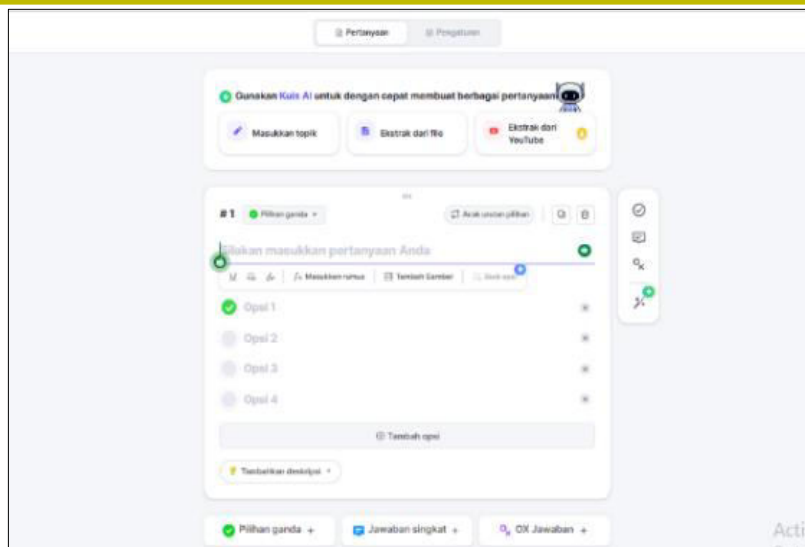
Pertanyaan Pengaturan

Gunakan Kuis AI untuk dengan cepat membuat berbagai pertanyaan

Masukkan topik
Ekstrak dari file
Ekstrak dari YouTube

#1 Pilihan ganda

Acak urutan pilihan

Silakan masukkan pertanyaan Anda

Masukkan rumus
Tambah Gambar
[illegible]

Opsi 1
Opsi 2
Opsi 3
Opsi 4

Tambah opsi

Tambahkan deskripsi

Pilihan ganda +
Jawaban singkat +
OX Jawaban +

Acti